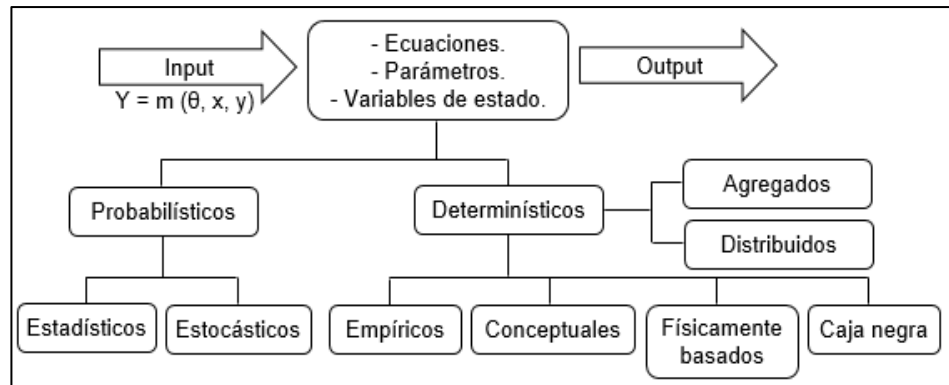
Input

$Y = m(\theta, x, y)$

- Ecuaciones.
- Parámetros.
- Variables de estado.

Output

Probabilísticos

Determinísticos

Agregados

Distribuidos

Estadísticos

Estocásticos

Empíricos

Conceptuales

Físicamente basados

Caja negra